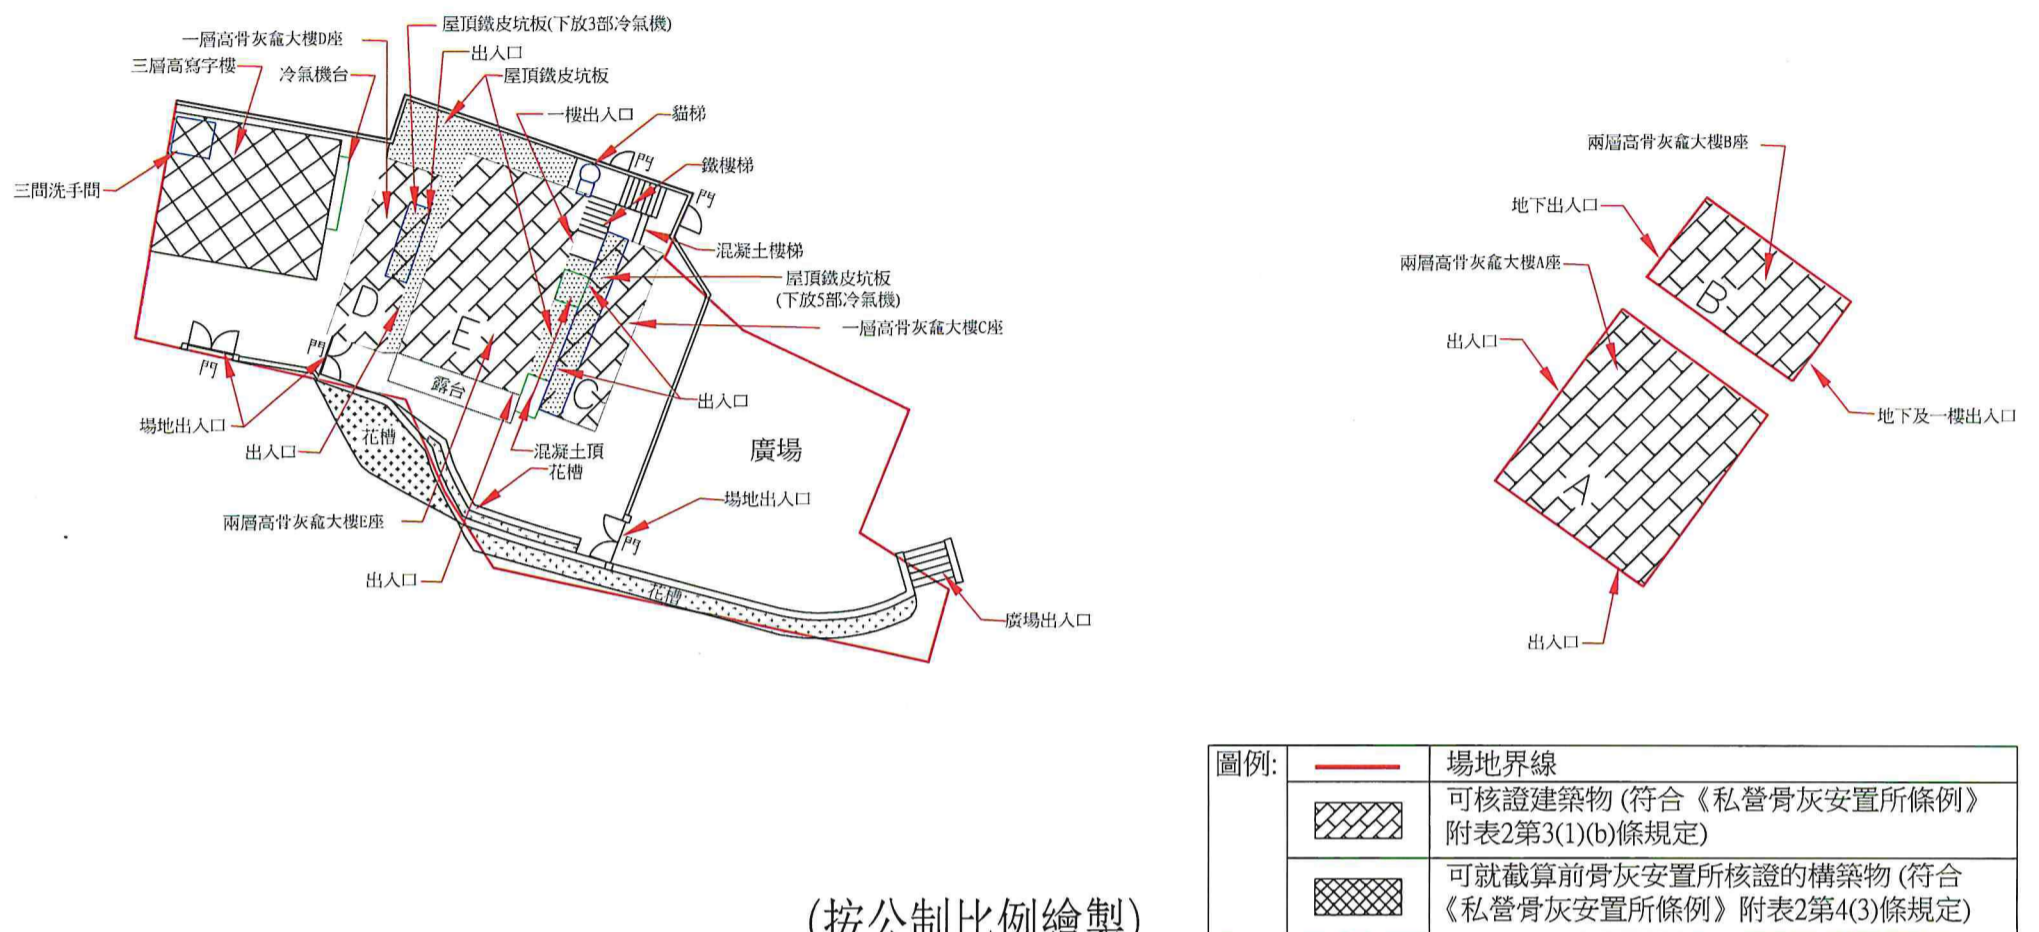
屋頂鐵皮坑板(下放3部冷氣機)
一層高骨灰龕大樓D座
出入口
三層高寫字樓
冷氣機台
屋頂鐵皮坑板
一樓出入口
貓梯
門
鐵樓梯
門
三間洗手間
混凝土樓梯
屋頂鐵皮坑板
(下放5部冷氣機)
D
E
一層高骨灰龕大樓C座
門
門
C
露台
出入口
場地出入口
花槽
出入口
混凝土頂
花槽
廣場
兩層高骨灰龕大樓E座
場地出入口
門
出入口
花槽
廣場出入口

兩層高骨灰龕大樓B座
地下出入口
兩層高骨灰龕大樓A座
B
出入口
地下及一樓出入口
A
出入口

(按公制比例繪製)

| 圖例: | | 場地界線 |
|---|---|---|
| | | 可核證建築物 (符合《私營骨灰安置所條例》附表2第3(1)(b)條規定) |
| | | 可就截算前骨灰安置所核證的構築物 (符合《私營骨灰安置所條例》附表2第4(3)條規定) |